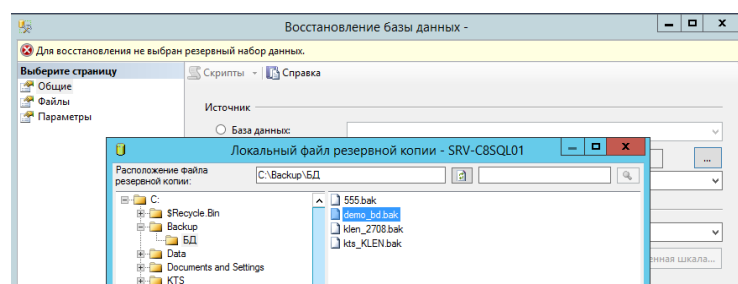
Восстановление базы данных -

Для восстановления не выбран резервный набор данных.

Выберите страницу
Общие
Файлы
Параметры

Скрипты
Справка

Источник

База данных:

Локальный файл резервной копии - SRV-C8SQL01

Расположение файла резервной копии:
C:\Backup\БД

C:
$Recycle.Bin
Backup
БД
Data
Documents and Settings
KTS

555.bak
demo_bd.bak
klen_2708.bak
kts_KLEN.bak

...
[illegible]енная шкала...